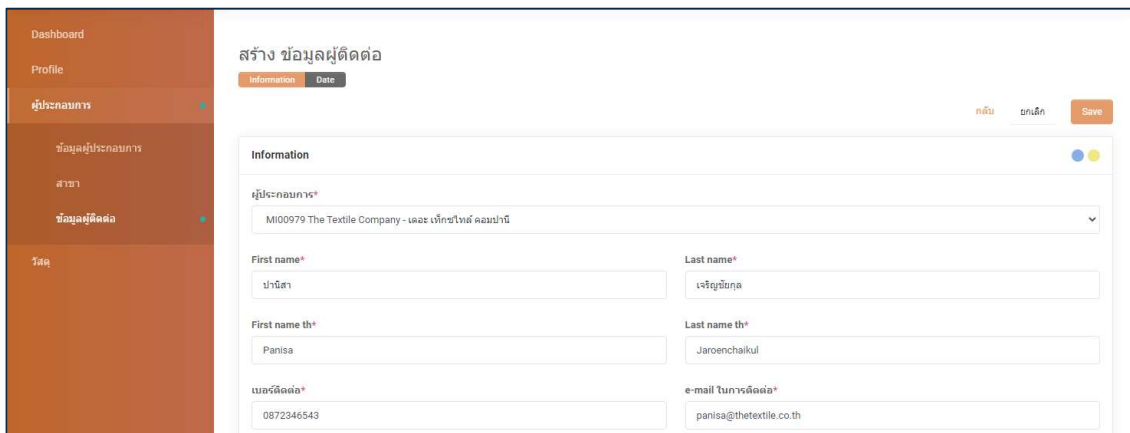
Dashboard

Profile

ผู้ประกอบการ

ข้อมูลผู้ประกอบการ

สาขา

ข้อมูลผู้ติดต่อ

วัสดุ

สร้าง ข้อมูลผู้ติดต่อ

Information Date

กลับ ยกเลิก Save

Information

ผู้ประกอบการ*

MI00979 The Textile Company - เดอะ เท็กซ์ไทล์ คอมปานี

First name*

ปานิสา

Last name*

เจริญชัยกุล

First name th*

Panisa

Last name th*

Jaroenchaikul

เบอร์ติดต่อ*

0872346543

e-mail ในการติดต่อ*

panisa@thetextile.co.th